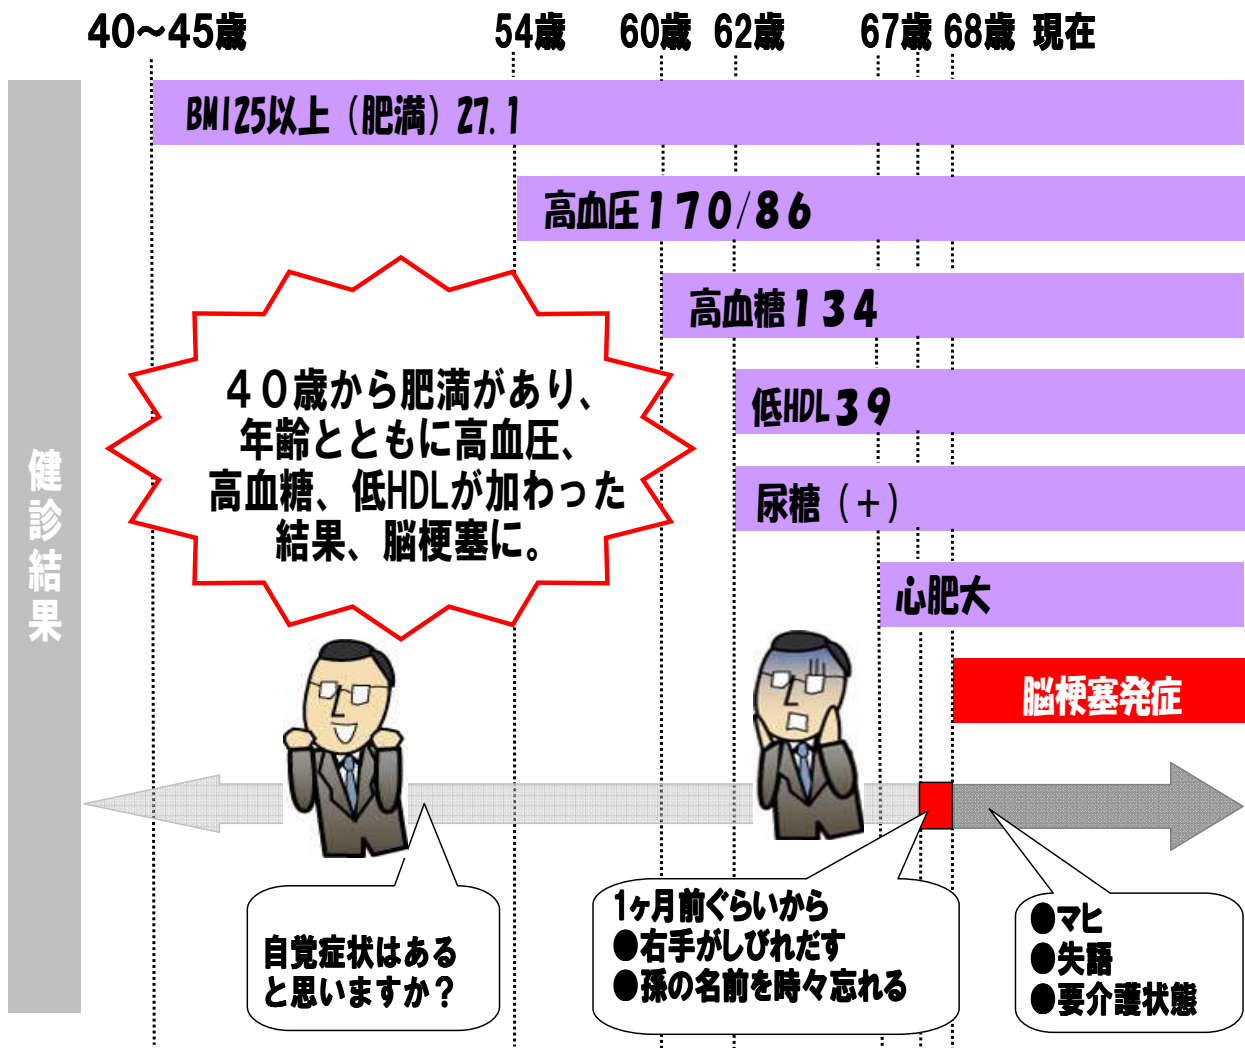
40～45歳 54歳 60歳 62歳 67歳 68歳 現在

健診結果

BMI25以上（肥満）27.1

高血圧170/86

高血糖134

低HDL39

尿糖（＋）

心肥大

脳梗塞発症

40歳から肥満があり、年齢とともに高血圧、高血糖、低HDLが加わった結果、脳梗塞に。

自覚症状はあると思いますか？

1ヶ月前ぐらいから
●右手がしびれだす
●孫の名前を時々忘れる

●マヒ
●失語
●要介護状態